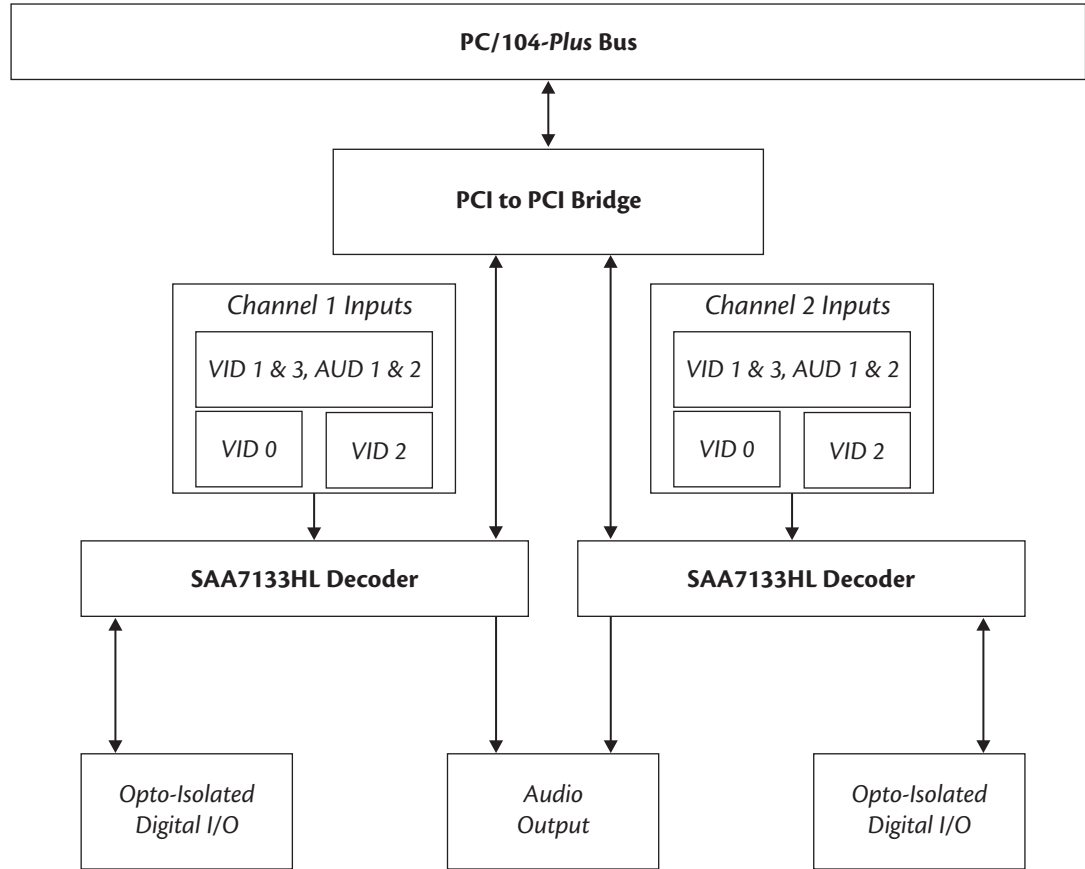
PC/104-Plus Bus

PCI to PCI Bridge

Channel 1 Inputs

VID 1 & 3, AUD 1 & 2

VID 0

VID 2

Channel 2 Inputs

VID 1 & 3, AUD 1 & 2

VID 0

VID 2

SAA7133HL Decoder

SAA7133HL Decoder

Opto-Isolated Digital I/O

Audio Output

Opto-Isolated Digital I/O